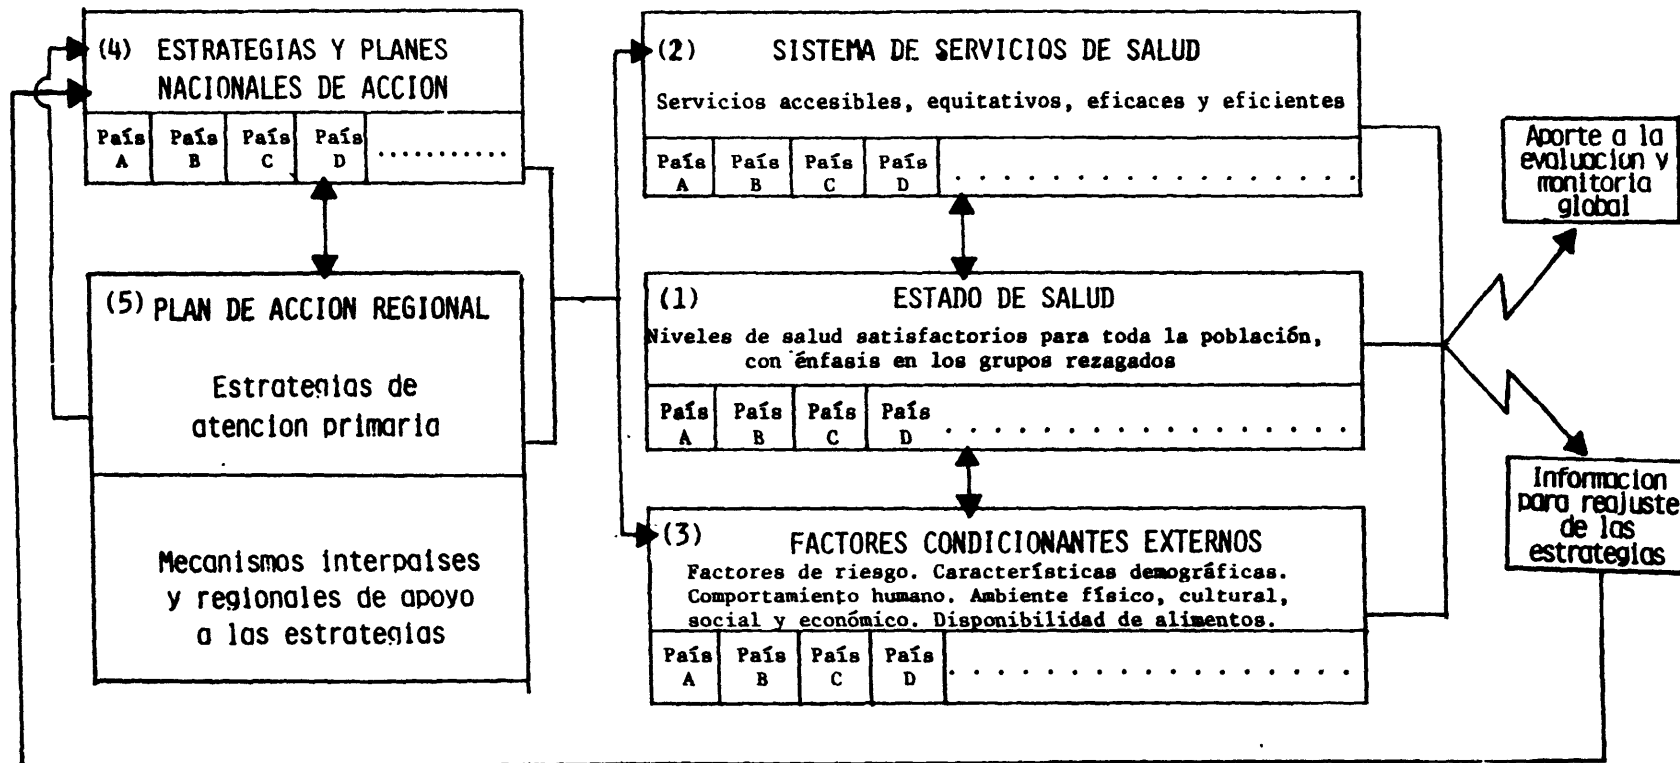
(4) ESTRATEGIAS Y PLANES NACIONALES DE ACCION

| País A | País B | País C | País D | ........... |
|---|---|---|---|---|

(5) PLAN DE ACCION REGIONAL

Estrategias de atencion primaria

Mecanismos interpaises y regionales de apoyo a las estrategias

(2) SISTEMA DE SERVICIOS DE SALUD

Servicios accesibles, equitativos, eficaces y eficientes

| País A | País B | País C | País D | . . . . . . . . . . . . . . . |
|---|---|---|---|---|

(1) ESTADO DE SALUD

Niveles de salud satisfactorios para toda la población, con énfasis en los grupos rezagados

| País A | País B | País C | País D | . . . . . . . . . . . . . . . |
|---|---|---|---|---|

(3) FACTORES CONDICIONANTES EXTERNOS

Factores de riesgo. Características demográficas. Comportamiento humano. Ambiente físico, cultural, social y económico. Disponibilidad de alimentos.

| País A | País B | País C | País D | . . . . . . . . . . . . . . . |
|---|---|---|---|---|

Aporte a la evaluacion y monitoria global

Informacion para reajuste de las estrategias